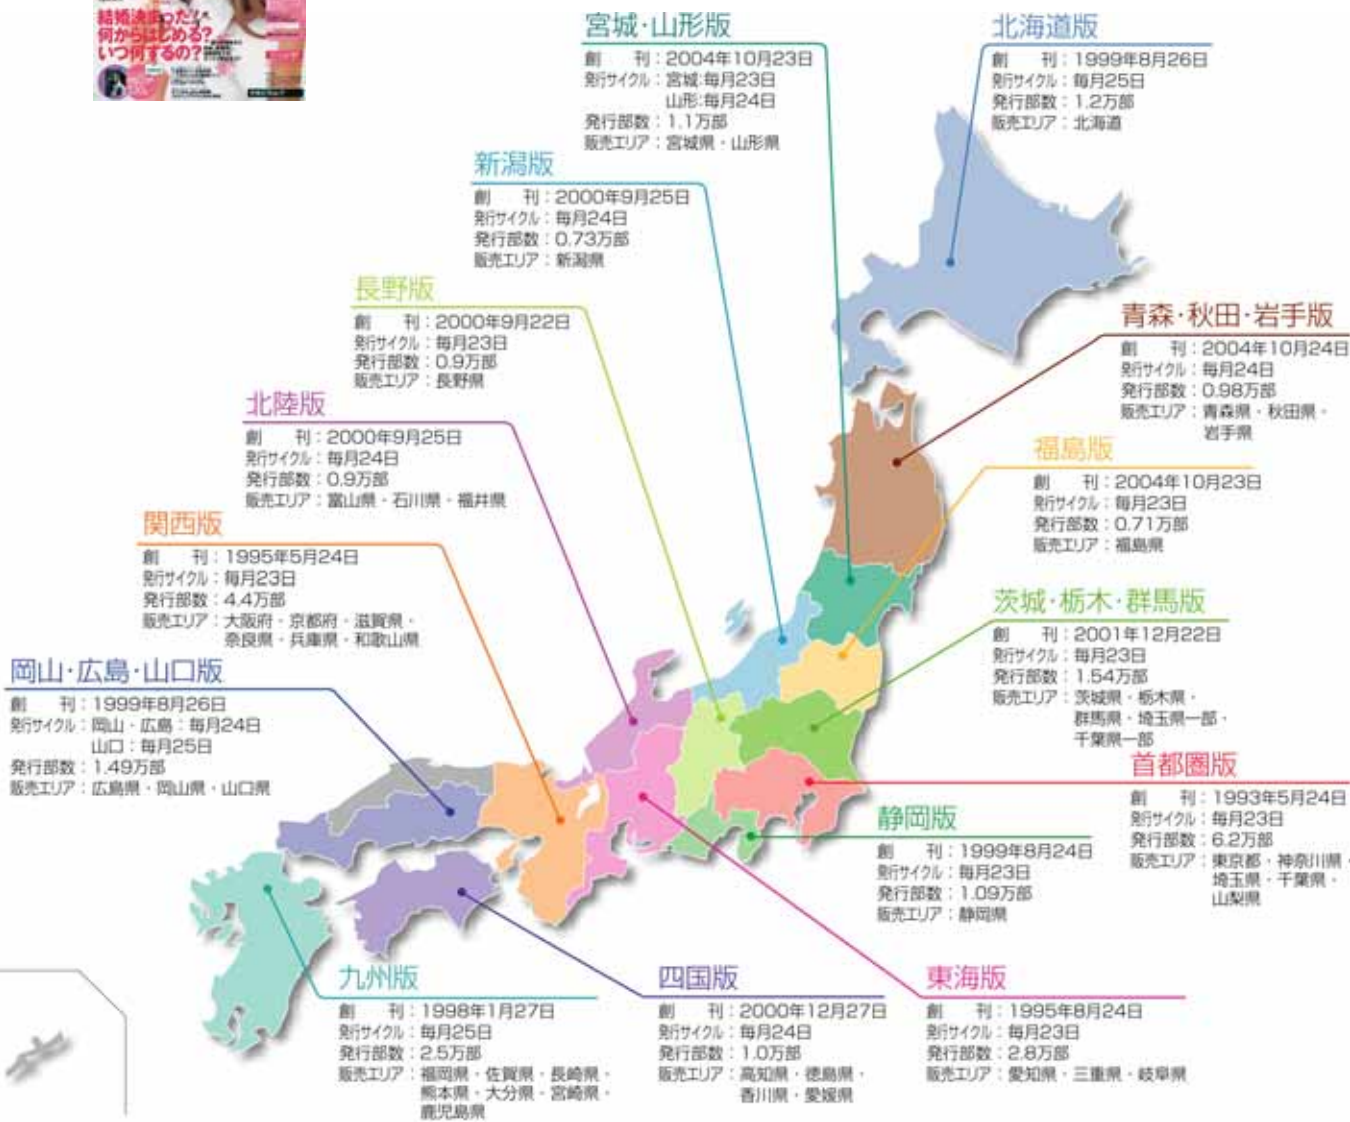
結婚決まった!
何からはじめる?
いつ何するの?

宮城・山形版
創　刊：2004年10月23日
発行サイクル：宮城:毎月23日
山形:毎月24日
発行部数：1.1万部
販売エリア：宮城県・山形県

北海道版
創　刊：1999年8月26日
発行サイクル：毎月25日
発行部数：1.2万部
販売エリア：北海道

新潟版
創　刊：2000年9月25日
発行サイクル：毎月24日
発行部数：0.73万部
販売エリア：新潟県

長野版
創　刊：2000年9月22日
発行サイクル：毎月23日
発行部数：0.9万部
販売エリア：長野県

青森・秋田・岩手版
創　刊：2004年10月24日
発行サイクル：毎月24日
発行部数：0.98万部
販売エリア：青森県・秋田県・岩手県

北陸版
創　刊：2000年9月25日
発行サイクル：毎月24日
発行部数：0.9万部
販売エリア：富山県・石川県・福井県

福島版
創　刊：2004年10月23日
発行サイクル：毎月23日
発行部数：0.71万部
販売エリア：福島県

関西版
創　刊：1995年5月24日
発行サイクル：毎月23日
発行部数：4.4万部
販売エリア：大阪府・京都府・滋賀県・奈良県・兵庫県・和歌山県

茨城・栃木・群馬版
創　刊：2001年12月22日
発行サイクル：毎月23日
発行部数：1.54万部
販売エリア：茨城県・栃木県・群馬県・埼玉県一部・千葉県一部

岡山・広島・山口版
創　刊：1999年8月26日
発行サイクル：岡山・広島：毎月24日
山口：毎月25日
発行部数：1.49万部
販売エリア：広島県・岡山県・山口県

首都圏版
創　刊：1993年5月24日
発行サイクル：毎月23日
発行部数：6.2万部
販売エリア：東京都・神奈川県・埼玉県・千葉県・山梨県

静岡版
創　刊：1999年8月24日
発行サイクル：毎月23日
発行部数：1.09万部
販売エリア：静岡県

九州版
創　刊：1998年1月27日
発行サイクル：毎月25日
発行部数：2.5万部
販売エリア：福岡県・佐賀県・長崎県・熊本県・大分県・宮崎県・鹿児島県

四国版
創　刊：2000年12月27日
発行サイクル：毎月24日
発行部数：1.0万部
販売エリア：高知県・徳島県・香川県・愛媛県

東海版
創　刊：1995年8月24日
発行サイクル：毎月23日
発行部数：2.8万部
販売エリア：愛知県・三重県・岐阜県